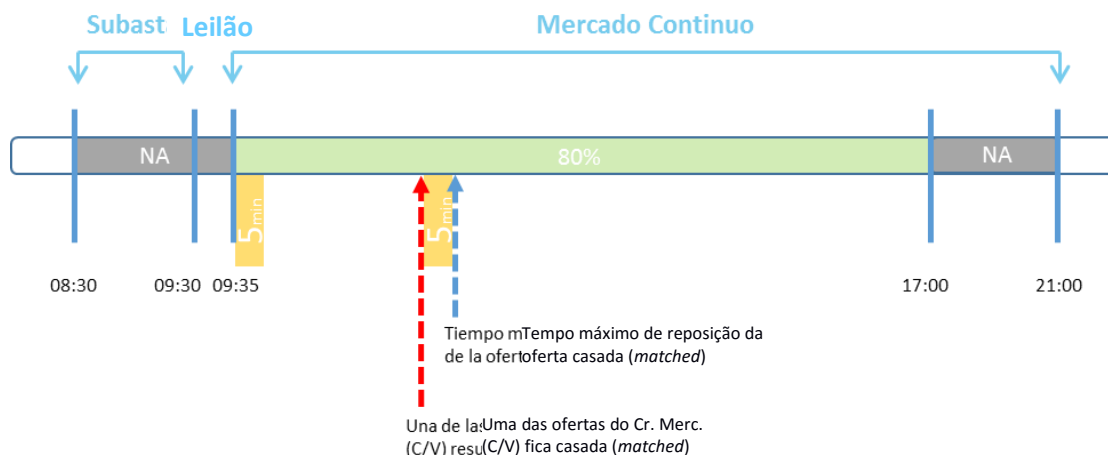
Subast Leilão Mercado Continuo

NA 80% NA

5min 5min

08:30 09:30 09:35 17:00 21:00

Tiempo mTempo máximo de reposição da de la ofertoferta casada (*matched*)

Una de lasUma das ofertas do Cr. Merc. (C/V) resu(C/V) fica casada (*matched*)